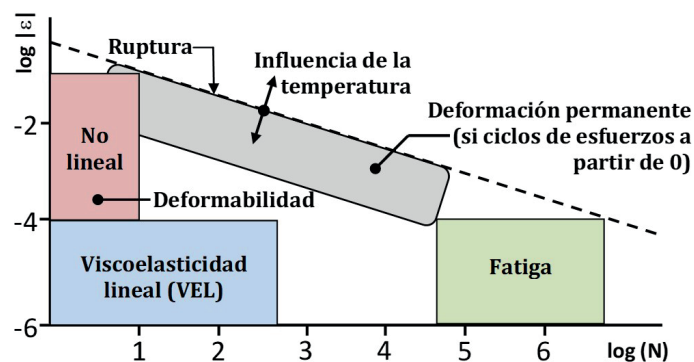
log |ε|

Ruptura

Influencia de la temperatura

Deformación permanente (si ciclos de esfuerzos a partir de 0)

No lineal

Deformabilidad

Viscoelasticidad lineal (VEL)

Fatiga

-2

-4

-6

1

2

3

4

5

6

log (N)